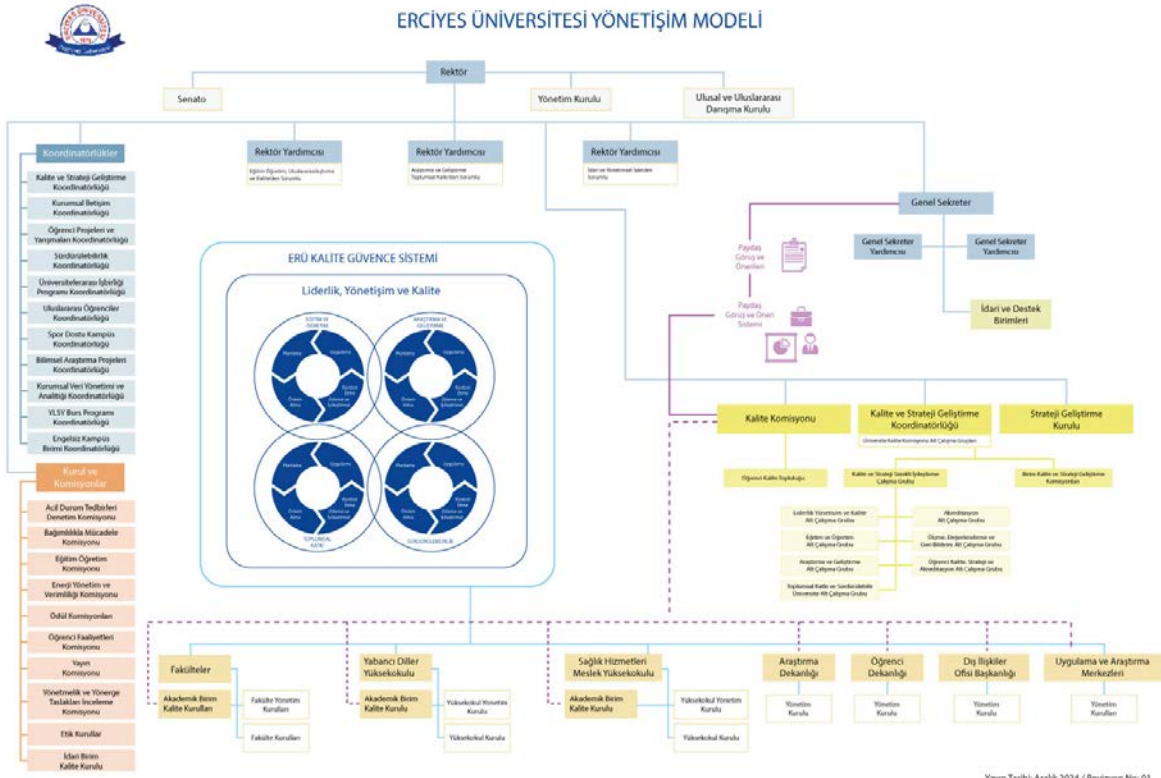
ERCİYES ÜNİVERSİTESİ YÖNETİŞİM MODELİ

Rektör

Senato

Yönetim Kurulu

Ulusal ve Uluslararası Danışma Kurulu

Koordinatörlükler

Kalite ve Strateji Geliştirme Koordinatörlüğü

Kurumsal İletişim Koordinatörlüğü

Öğrenci Projeleri ve Yarışmaları Koordinatörlüğü

Sürdürülebilirlik Koordinatörlüğü

Üniversiteler arası İşbirliği Programı Koordinatörlüğü

Uluslararası Öğrenciler Koordinatörlüğü

Spor Dostu Kampüs Koordinatörlüğü

Bilimsel Araştırma Projeleri Koordinatörlüğü

Kurumsal Veri Yönetimi ve Analitiği Koordinatörlüğü

YLSY Burs Programı Koordinatörlüğü

Engelsiz Kampüs Birimi Koordinatörlüğü

Kurul ve Komisyonlar

Acil Durum Tedbirleri Denetim Komisyonu

Bağımlılıkla Mücadele Komisyonu

Eğitim Öğretim Komisyonu

Enerji Yönetim ve Verimliliği Komisyonu

Ödül Komisyonları

Öğrenci Faaliyetleri Komisyonu

Yayın Komisyonu

Yönetmelik ve Yönerge Taslakları İnceleme Komisyonu

Etik Kurullar

İdari Birim Kalite Kurulu

Rektör Yardımcısı
Eğitim Öğretim, Uluslararasılaşma ve Kaliteden Sorumlu

Rektör Yardımcısı
Araştırma ve Geliştirme Toplumsal Katkıdan Sorumlu

Rektör Yardımcısı
İdari ve Yönetimsel İşlerden Sorumlu

Genel Sekreter

Genel Sekreter Yardımcısı

Genel Sekreter Yardımcısı

İdari ve Destek Birimleri

Paydaş Görüş ve Önerileri

Paydaş Görüş ve Öneri Sistemi

ERÜ KALİTE GÜVENCE SİSTEMİ

Liderlik, Yönetişim ve Kalite

EĞİTİM VE ÖĞRETİM

ARAŞTIRMA VE GELİŞTİRME

TOPLUMSAL KATKI

SÜRDÜRÜLEBİLİRLİK

Planlama
Uygulama
Kontrol Etme
Önlem Alma
Ölçme ve İzleme

Kalite Komisyonu

Kalite ve Strateji Geliştirme Koordinatörlüğü
Üniversite Kalite Komisyonu Alt Çalışma Grupları

Strateji Geliştirme Kurulu

Öğrenci Kalite Topluluğu

Kalite ve Strateji Sürekli İyileştirme Çalışma Grubu

Birim Kalite ve Strateji Geliştirme Komisyonları

Liderlik Yönetişim ve Kalite Alt Çalışma Grubu

Akreditasyon Alt Çalışma Grubu

Eğitim ve Öğretim Alt Çalışma Grubu

Ölçme, Değerlendirme ve Geri Bildirim Alt Çalışma Grubu

Araştırma ve Geliştirme Alt Çalışma Grubu

Öğrenci Kalite, Strateji ve Akreditasyon Alt Çalışma Grubu

Toplumsal Katkı ve Sürdürülebilir Üniversite Alt Çalışma Grubu

Fakülteler

Akademik Birim Kalite Kurulları

Fakülte Yönetim Kurulları

Fakülte Kurulları

Yabancı Diller Yüksekokulu

Akademik Birim Kalite Kurulu

Yüksekokul Yönetim Kurulu

Yüksekokul Kurulu

Sağlık Hizmetleri Meslek Yüksekokulu

Akademik Birim Kalite Kurulu

Yüksekokul Yönetim Kurulu

Yüksekokul Kurulu

Araştırma Dekanlığı

Yönetim Kurulu

Öğrenci Dekanlığı

Yönetim Kurulu

Dış İlişkiler Ofisi Başkanlığı

Yönetim Kurulu

Uygulama ve Araştırma Merkezleri

Yönetim Kurulları

Yayın Tarihi: Aralık 2024 / Revizyon No: 03